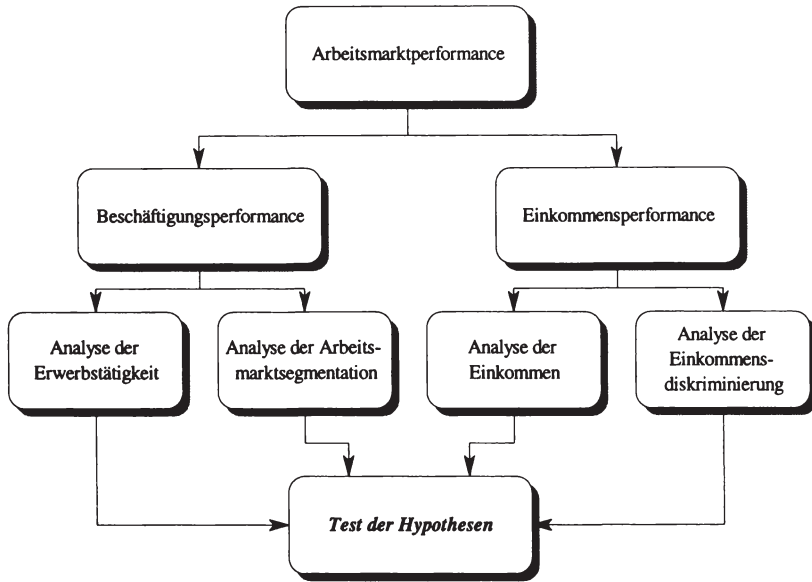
Arbeitsmarktperformance

Beschäftigungsperformance

Einkommensperformance

Analyse der Erwerbstätigkeit

Analyse der Arbeitsmarktsegmentation

Analyse der Einkommen

Analyse der Einkommensdiskriminierung

Test der Hypothesen